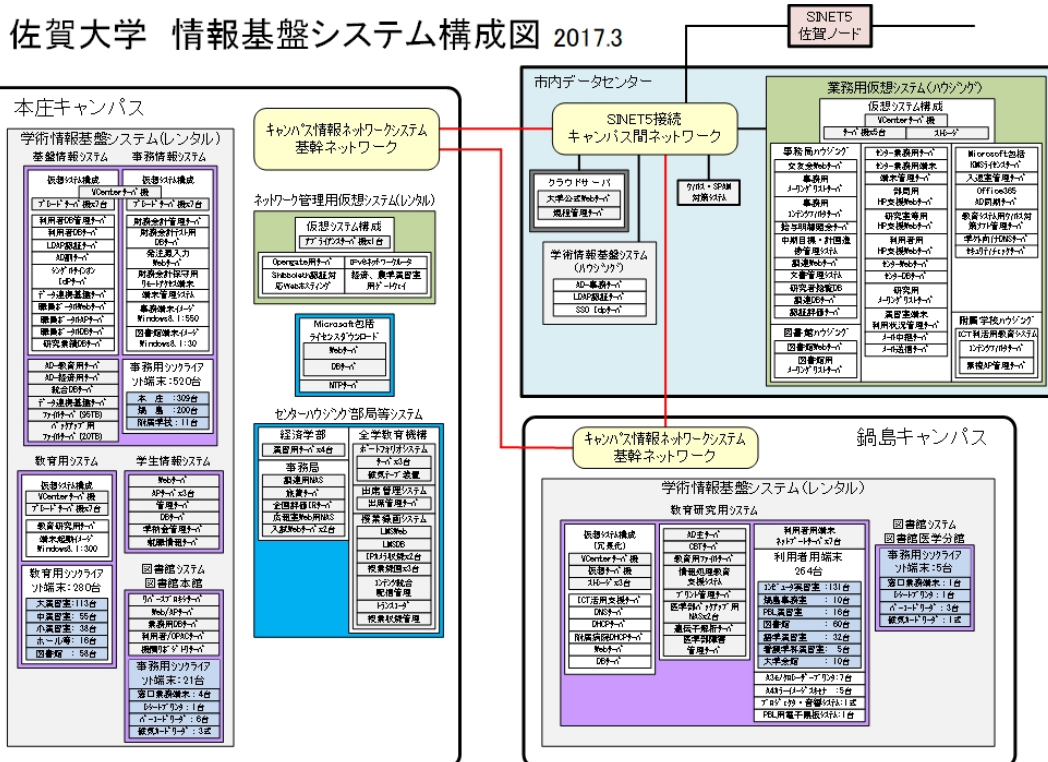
佐賀大学 情報基盤システム構成図 2017.3

SINET5
佐賀ノード

本庄キャンパス

キャンパス情報ネットワークシステム
基幹ネットワーク

市内データセンター

SINET5接続
キャンパス間ネットワーク

学術情報基盤システム(レンタル)

基盤情報システム

仮想システム構成
VCenterサーバ機
ブレードサーバ機x7台

利用者DB管理サーバ
利用者DBサーバ
LDAP認証サーバ
AD前サーバ
シングルサインオン IdPサーバ
データ連携基盤サーバ
職員ポータルWebサーバ
職員ポータルAPサーバ
職員ポータルDBサーバ
研究者録DBサーバ

事務情報システム

仮想システム構成
ブレードサーバ機x7台

財務会計管理サーバ
財務会計テスト用DBサーバ
発注購入Webサーバ
財務会計保守用リモートアクセス端末
端末管理サーバ
事務端末イメージ Windows8.1:550
図書館端末イメージ Windows8.1:30

AD-教育用サーバ
AD-経理用サーバ
統合DBサーバ
データ連携基盤サーバ
ファイルサーバ(95TB)
バックアップ用ファイルサーバ(20TB)

事務用シンクライアント端末:520台
本 庄 :309台
鍋 島 :200台
附属学校:11台

ネットワーク管理用仮想システム(レンタル)

仮想システム構成
アプライアンスサーバ機x1台

Opengateサーバ
IPv6ネットワークルータ
Shibboleth認証対応Webホスティング
経済、農学系図書用ゲートウェイ

Microsoft包括ライセンスダウンロード
Webサーバ
DBサーバ
NTPサーバ

センターハウジング部局等システム

経済学部
演習用サーバx4台

事務局
経理用NAS
旅費サーバ
全国評価DBサーバ
広報室Web用NAS
入試用Webサーバx2台

全学教育機構
ポートフォリオシステム
サーバx3台
観察サーバ 装置
出席管理システム
出席管理サーバ
授業録画システム
LMSWeb
LMSDB
IP-ルーメ収録x2台
授業録画x3台
コンテンツ統合配信管理
トランスコーダ
授業収録管理

教育用システム

仮想システム構成
VCenterサーバ機
ブレードサーバ機x7台

教育研究用サーバ
端末起動イメージ Windows8.1:300

教育用シンクライアント端末:280台
大演習室:113台
中演習室:59台
小演習室:38台
ホール等:16台
図書館 :58台

学生情報システム
Webサーバ
APサーバx3台
DBサーバ
学籍管理サーバ
就職情報サーバ

図書館システム
図書館本館
リバースプロキシサーバ
Web/APサーバ
業務用DBサーバ
利用者/OPACサーバ
機関リポジトリサーバ

事務用シンクライアント端末:21台
窓口業務端末:4台
レシートプリンタ:1台
バーコードリーダ:6台
破損カードリーダ:3式

クラウドサーバ
大学公式Webサーバ
履修管理サーバ

ウイルス・SPAM対策システム

学術情報基盤システム(ハウジング)
AD-事務サーバ
LDAP認証サーバ
SSO IdPサーバ

業務用仮想システム(ハウジング)

仮想システム構成
VCenterサーバ機
サーバ機x5台
ストレージ

事務局ハウジング
文教業務Webサーバ
事務用メーリングリストサーバ
事務用コンテンツフィルタサーバ
給与明細閲覧サーバ
中期目標・計画進捗管理システム
教職員Webサーバ
文書管理システム
研究者総覧DB
教職員DBサーバ
教職員認証サーバ

センター業務用サーバ
センター業務用端末
端末管理サーバ
評価用HP支援Webサーバ
研究室専用HP支援Webサーバ
利用者用HP支援Webサーバ
センターWebサーバ
センターDBサーバ
研究用メーリングリストサーバ
業務室端末利用状況管理サーバ
メール中継サーバ
メール送信サーバ

Microsoft包括KMSライセンスサーバ
入退室管理サーバ
Office365 AD同期サーバ
教育システム用ウイルス対策ソフト管理サーバ
学外向けDNSサーバ
セキュリティチェックサーバ

図書館ハウジング
図書館Webサーバ
図書館用メーリングリストサーバ

附属学校ハウジング
ICT利活用教育システム
コンテンツフィルタサーバ
業種AP管理サーバ

キャンパス情報ネットワークシステム
基幹ネットワーク

鍋島キャンパス

学術情報基盤システム(レンタル)

教育研究用システム

仮想システム構成(冗長化)
VCenterサーバ機
仮想サーバ機
ストレージx3台

ICT活用支援サーバ
DNSサーバ
DHCPサーバ
附属病院DHCPサーバ
Webサーバ
DBサーバ

AD主サーバ
CBTサーバ
教育用ファイルサーバ
情報処理教育支援システム
プリント管理サーバ
医学部バックアップ用NASx2台
遠隔手術用サーバ
医学部職員管理サーバ

利用者用端末ネットブートサーバx2台

利用者用端末
264台
コンピュータ演習室:131台
端島事務室:10台
PBL演習室:16台
図書館:60台
語学演習室:32台
看護学科演習室:5台
大学会館:10台

A3モノクロレーザプリンタ:7台
A4カラーイメージスキャナ:5台
プロジェクタ・音響システム:1台
PBL用電子黒板システム:1台

図書館システム
図書館医学分館
事務用シンクライアント端末:5台
窓口業務端末:1台
レシートプリンタ:1台
バーコードリーダ:3台
破損カードリーダ:1式